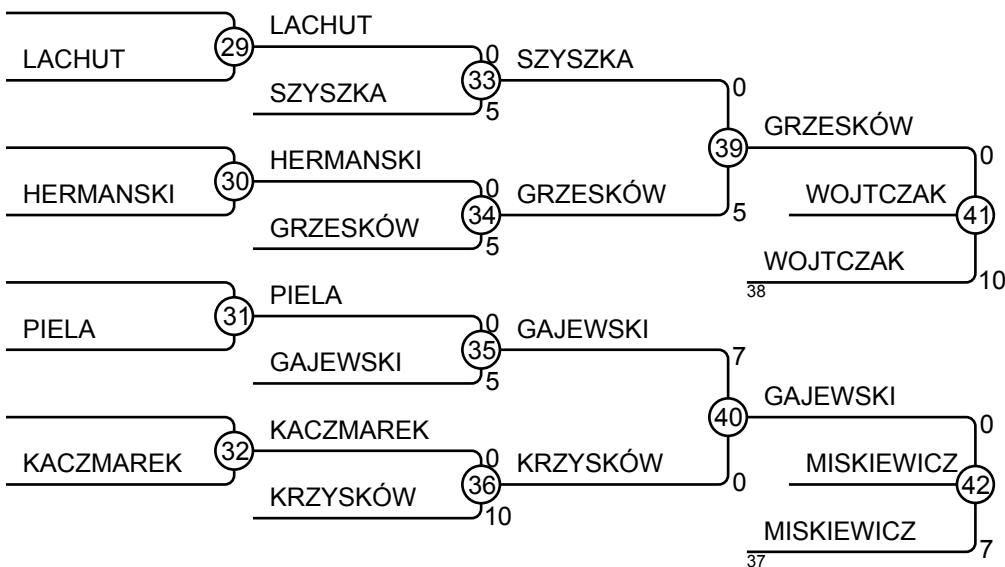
LACHUT
29
LACHUT
0
33
SZYSZKA
SZYSZKA
5
0
39
GRZESKÓW
HERMANSKI
30
HERMANSKI
0
34
GRZESKÓW
GRZESKÓW
5
5
0
WOJTCZAK
41
WOJTCZAK
38
10
PIELA
31
PIELA
0
35
GAJEWSKI
GAJEWSKI
5
7
40
GAJEWSKI
KACZMAREK
32
KACZMAREK
0
36
KRZYSKÓW
KRZYSKÓW
10
0
0
MISKIEWICZ
42
MISKIEWICZ
37
7